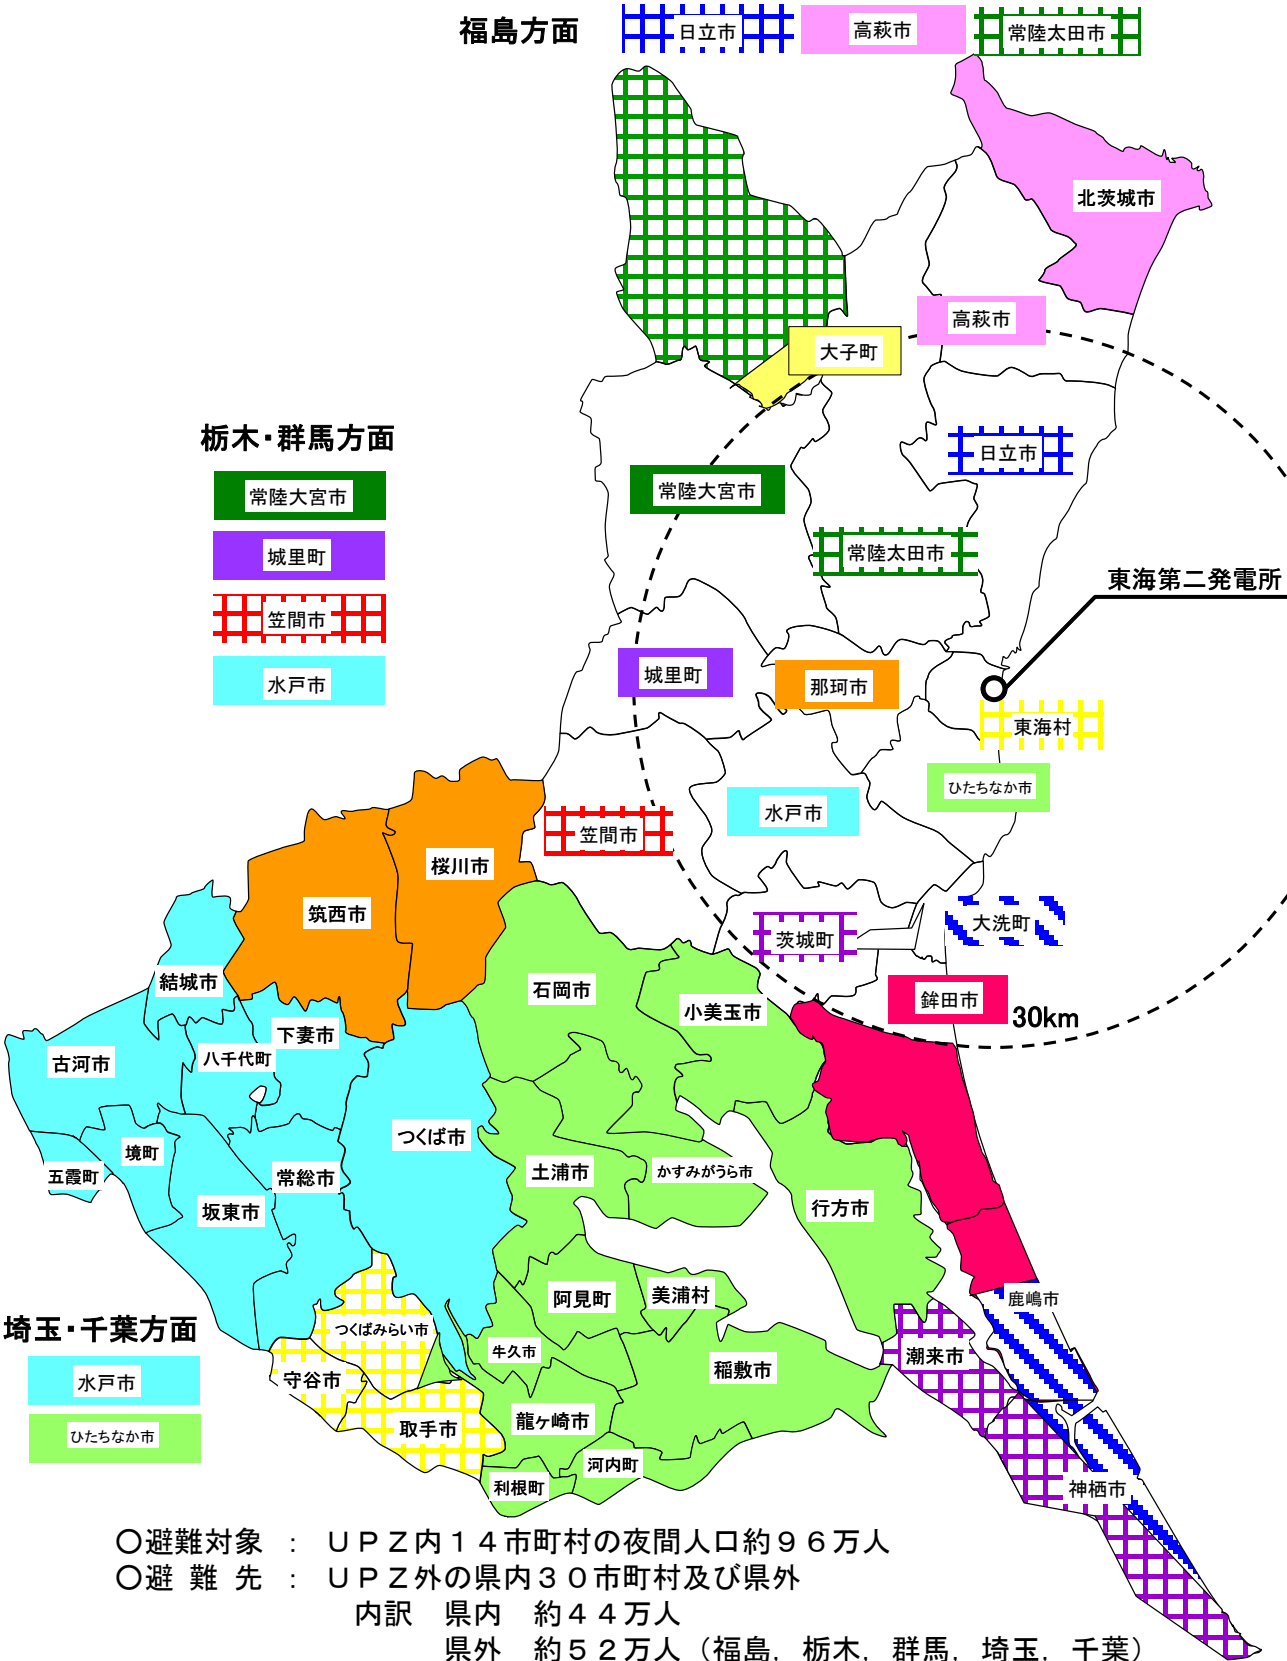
福島方面

日立市

高萩市

常陸太田市

北茨城市

高萩市

大子町

栃木・群馬方面

常陸大宮市

城里町

笠間市

水戸市

日立市

常陸大宮市

常陸太田市

東海第二発電所

城里町

那珂市

東海村

ひたちなか市

水戸市

笠間市

桜川市

筑西市

大洗町

茨城町

鉾田市

30km

結城市

石岡市

小美玉市

下妻市

古河市

八千代町

つくば市

境町

五霞町

常総市

土浦市

かすみがうら市

行方市

坂東市

鹿嶋市

阿見町

美浦村

埼玉・千葉方面

つくばみらい市

潮来市

水戸市

牛久市

稲敷市

守谷市

ひたちなか市

龍ケ崎市

取手市

河内町

神栖市

利根町

○避難対象　：　ＵＰＺ内１４市町村の夜間人口約９６万人
○避　難　先　：　ＵＰＺ外の県内３０市町村及び県外
内訳　県内　約４４万人
県外　約５２万人（福島，栃木，群馬，埼玉，千葉）